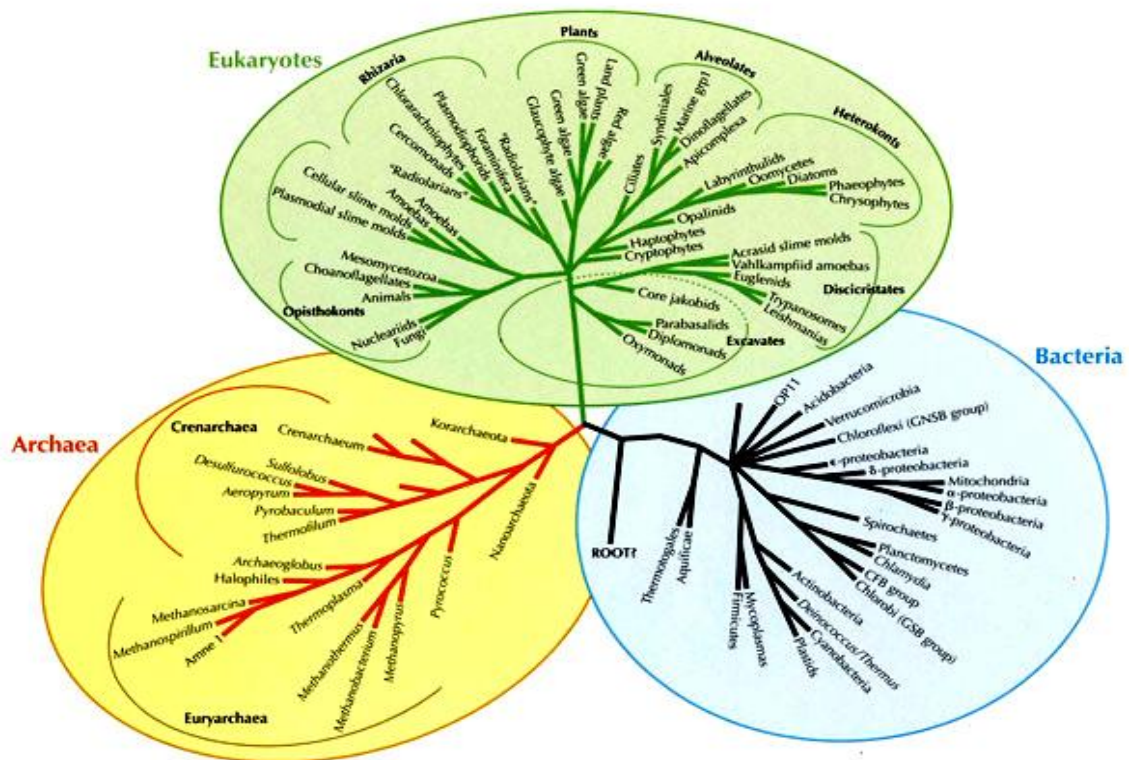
Eukaryotes

Plants
Rhizaria
Alveolates
Heterokonts
Chlorarachniophytes
Plasmodiophorids
Foraminifera
"Radiolarians"
Cercomonads
"Radiolarians"
Green algae
Land plants
Red algae
Green algae
Glaucophyte algae
Ciliates
Syndiniales
Marine grp1
Dinoflagellates
Apicomplexa
Labyrinthulids
Oomycetes
Diatoms
Phaeophytes
Chrysophytes
Opalinids
Haptophytes
Cryptophytes
Cellular slime molds
Amoebas
Plasmodial slime molds
Amoebas
Mesomycetozoa
Choanoflagellates
Animals
Opisthokonts
Nucleariids
Fungi
Acrasid slime molds
Vahlkampfiid amoebas
Euglenids
Trypanosomes
Leishmanias
Discicristates
Core jakobids
Parabasalids
Diplomonads
Oxymonads
Excavates

Bacteria
OP11
Acidobacteria
Verrucomicrobia
Chloroflexi (GNSB group)
ε-proteobacteria
δ-proteobacteria
Mitochondria
α-proteobacteria
β-proteobacteria
γ-proteobacteria
Spirochaetes
Planctomycetes
Chlamydia
CFB group
Chlorobi (GSB group)
Actinobacteria
Deinococcus/Thermus
Cyanobacteria
Plastids
Mycoplasmas
Firmicutes
Thermotogales
Aquificae
ROOT?

Archaea
Crenarchaea
Crenarchaeum
Korarchaeota
Sulfolobus
Desulfurococcus
Aeropyrum
Pyrobaculum
Thermofilum
Nanoarchaeota
Archaeoglobus
Halophiles
Methanosarcina
Methanospirillum
Anme 1
Thermoplasma
Methanothermus
Methanobacterium
Methanopyrus
Pyrococcus
Euryarchaea